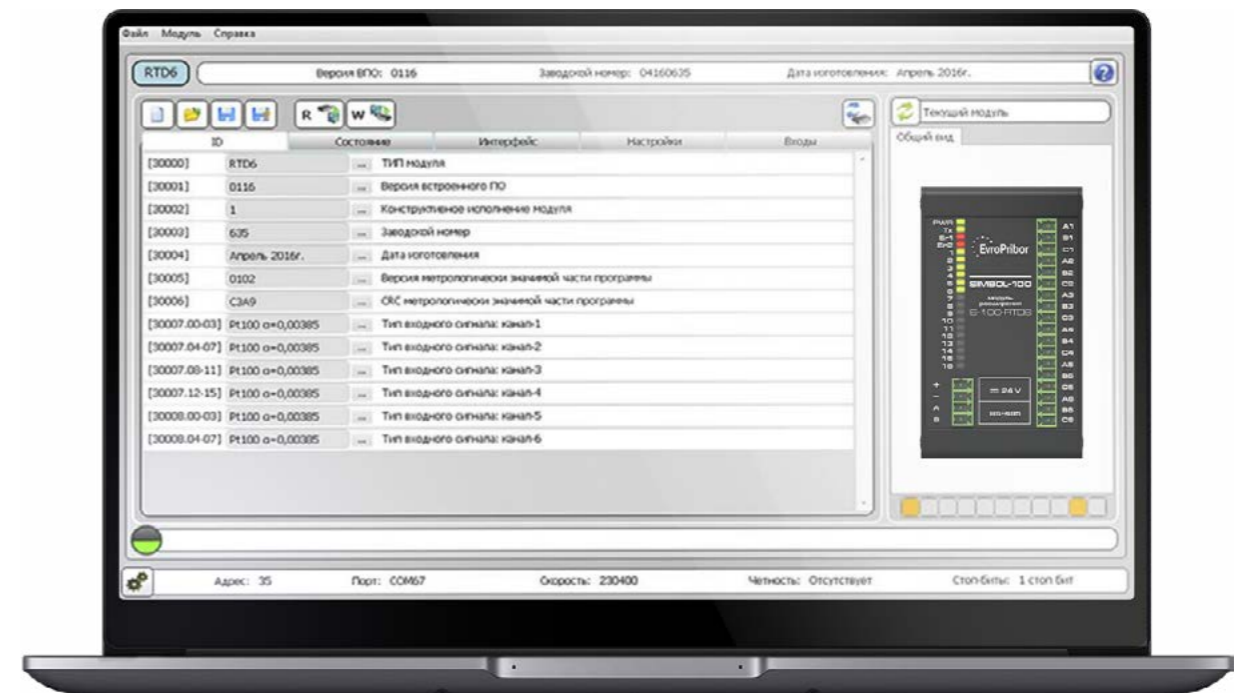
Файл Модуль Справка

RTD6 Версия ВПО: 0116 Заводской номер: 04160635 Дата изготовления: Апрель 2016г.

R W

ID | Состояние | Интерфейс | Настройки | Входы

| | | | |
|---|---|---|---|
| [30000] | RTD6 | ... | ТИП модуля |
| [30001] | 0116 | ... | Версия встроенного ПО |
| [30002] | 1 | ... | Конструктивное исполнение модуля |
| [30003] | 635 | ... | Заводской номер |
| [30004] | Апрель 2016г. | ... | Дата изготовления |
| [30005] | 0102 | ... | Версия метрологически значимой части программы |
| [30006] | C3A9 | ... | CRC метрологически значимой части программы |
| [30007.00-03] | Pt100 α=0,00385 | ... | Тип входного сигнала: канал-1 |
| [30007.04-07] | Pt100 α=0,00385 | ... | Тип входного сигнала: канал-2 |
| [30007.08-11] | Pt100 α=0,00385 | ... | Тип входного сигнала: канал-3 |
| [30007.12-15] | Pt100 α=0,00385 | ... | Тип входного сигнала: канал-4 |
| [30008.00-03] | Pt100 α=0,00385 | ... | Тип входного сигнала: канал-5 |
| [30008.04-07] | Pt100 α=0,00385 | ... | Тип входного сигнала: канал-6 |

Текущий модуль

Общий вид

PWR Tx Er1 Er2 1 2 3 4 5 6 7 8 9 10 11 12 13 14 15 16

EvroPribor

SIMBOL-100

модуль расширения

S-100-RTD6

A1 B1 C1 A2 B2 C2 A3 B3 C3 A4 B4 C4 A5 B5 C5 A6 B6 C6

+ - A B

= 24 V

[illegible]

Адрес: 35 Порт: COM67 Скорость: 230400 Четность: Отсутствует Стоп-биты: 1 стоп бит